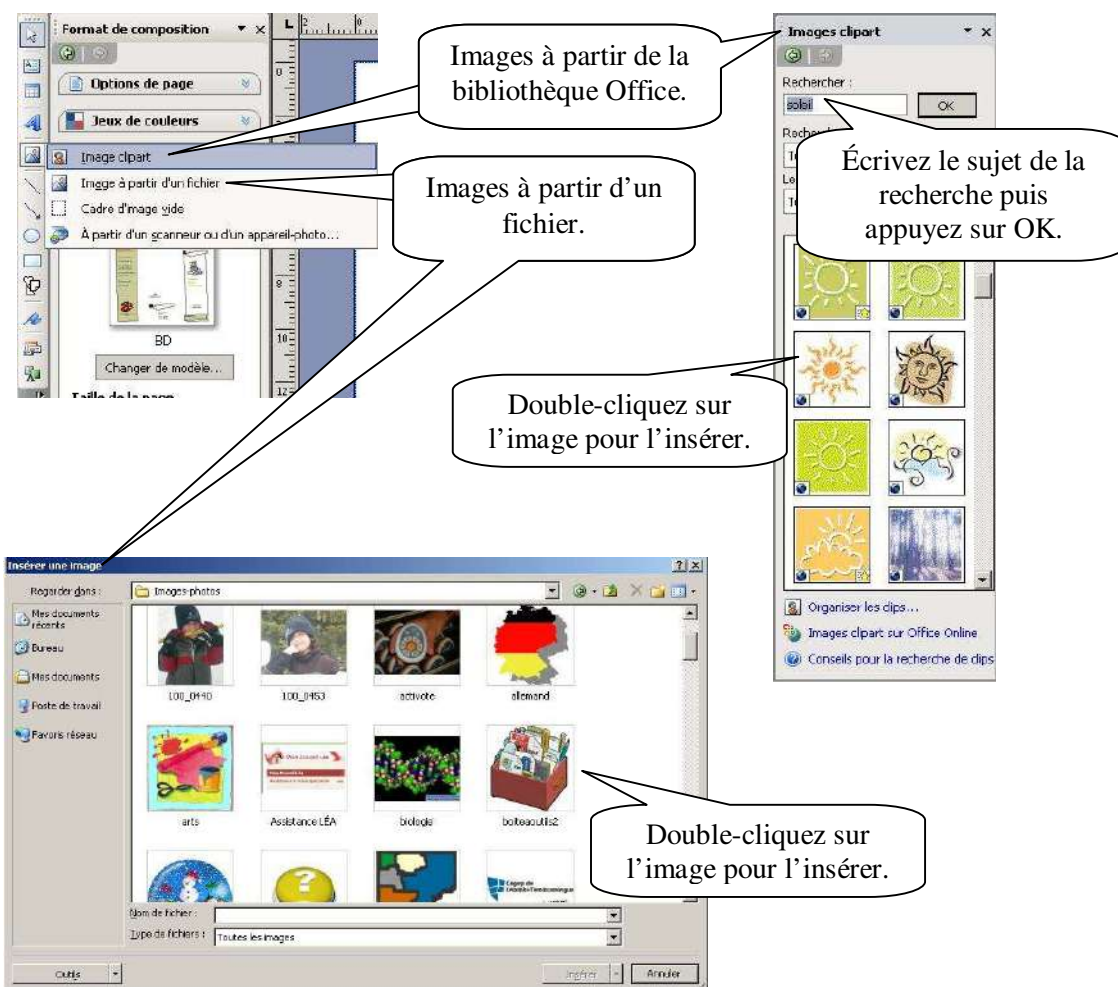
Format de composition

Options de page

Jeux de couleurs

Image clipart

Image à partir d'un fichier

Cadre d'image vide

À partir d'un scanneur ou d'un appareil-photo...

BD

Changer de modèle...

Taille de la page

Images à partir de la bibliothèque Office.

Images à partir d'un fichier.

Images clipart

Rechercher :

soleil

OK

Écrivez le sujet de la recherche puis appuyez sur OK.

Double-cliquez sur l'image pour l'insérer.

Organiser les clips...

Images clipart sur Office Online

Conseils pour la recherche de clips

Insérer une image

Regarder dans :

Images-photos

Mes documents récents

Bureau

Mes documents

Poste de travail

Favoris réseau

100_0440

100_0453

activote

allemand

arts

Assistance LÉA

biologie

boiteaoutils2

Double-cliquez sur l'image pour l'insérer.

Nom de fichier :

Type de fichiers :

Toutes les images

Outils

Insérer

Annuler